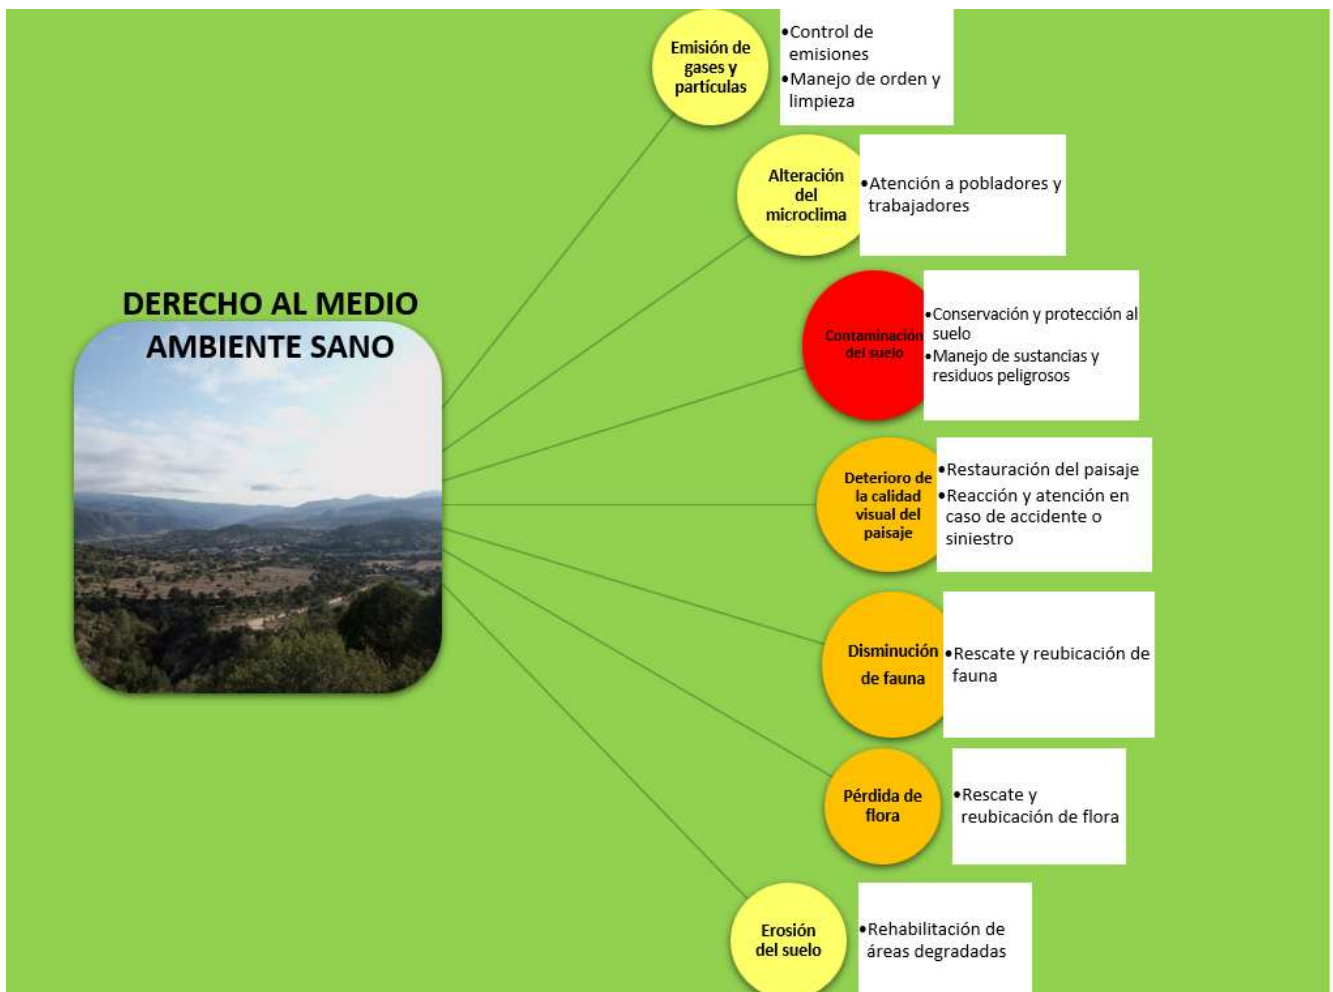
DERECHO AL MEDIO AMBIENTE SANO

Emisión de gases y partículas
•Control de emisiones
•Manejo de orden y limpieza

Alteración del microclima
•Atención a pobladores y trabajadores

Contaminación del suelo
•Conservación y protección al suelo
•Manejo de sustancias y residuos peligrosos

Deterioro de la calidad visual del paisaje
•Restauración del paisaje
•Reacción y atención en caso de accidente o siniestro

Disminución de fauna
•Rescate y reubicación de fauna

Pérdida de flora
•Rescate y reubicación de flora

Erosión del suelo
•Rehabilitación de áreas degradadas